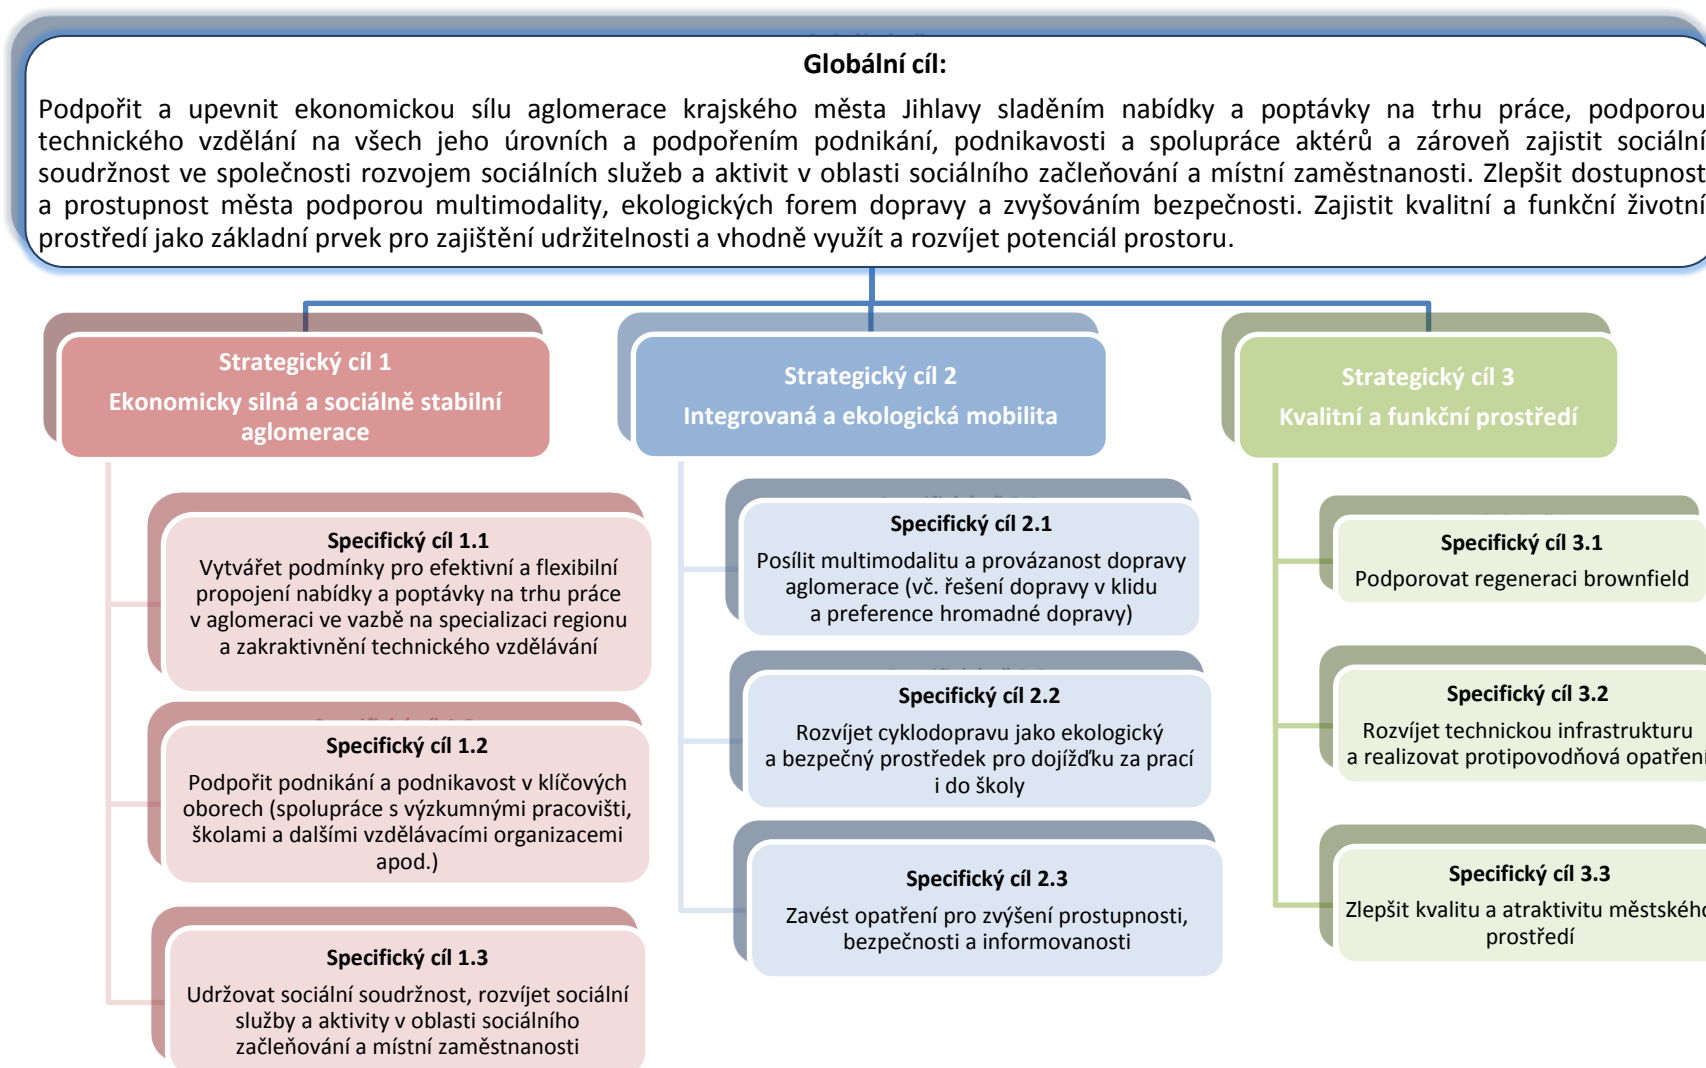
Globální cíl:

Podpořit a upevnit ekonomickou sílu aglomerace krajského města Jihlavy sladěním nabídky a poptávky na trhu práce, podporou technického vzdělání na všech jeho úrovních a podpořením podnikání, podnikavosti a spolupráce aktérů a zároveň zajistit sociální soudržnost ve společnosti rozvojem sociálních služeb a aktivit v oblasti sociálního začleňování a místní zaměstnanosti. Zlepšit dostupnost a prostupnost města podporou multimodality, ekologických forem dopravy a zvyšováním bezpečnosti. Zajistit kvalitní a funkční životní prostředí jako základní prvek pro zajištění udržitelnosti a vhodně využít a rozvíjet potenciál prostoru.

Strategický cíl 1
Ekonomicky silná a sociálně stabilní aglomerace

Specifický cíl 1.1
Vytvářet podmínky pro efektivní a flexibilní propojení nabídky a poptávky na trhu práce v aglomeraci ve vazbě na specializaci regionu a zakraktivnění technického vzdělávání

Specifický cíl 1.2
Podpořit podnikání a podnikavost v klíčových oborech (spolupráce s výzkumnými pracovišti, školami a dalšími vzdělávacími organizacemi apod.)

Specifický cíl 1.3
Udržovat sociální soudržnost, rozvíjet sociální služby a aktivity v oblasti sociálního začleňování a místní zaměstnanosti

Strategický cíl 2
Integrovaná a ekologická mobilita

Specifický cíl 2.1
Posílit multimodalitu a provázanost dopravy aglomerace (vč. řešení dopravy v klidu a preference hromadné dopravy)

Specifický cíl 2.2
Rozvíjet cyklodopravu jako ekologický a bezpečný prostředek pro dojížďku za prací i do školy

Specifický cíl 2.3
Zavést opatření pro zvýšení prostupnosti, bezpečnosti a informovanosti

Strategický cíl 3
Kvalitní a funkční prostředí

Specifický cíl 3.1
Podporovat regeneraci brownfield

Specifický cíl 3.2
Rozvíjet technickou infrastrukturu a realizovat protipovodňová opatřen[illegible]

Specifický cíl 3.3
Zlepšit kvalitu a atraktivitu městskéh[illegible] prostředí